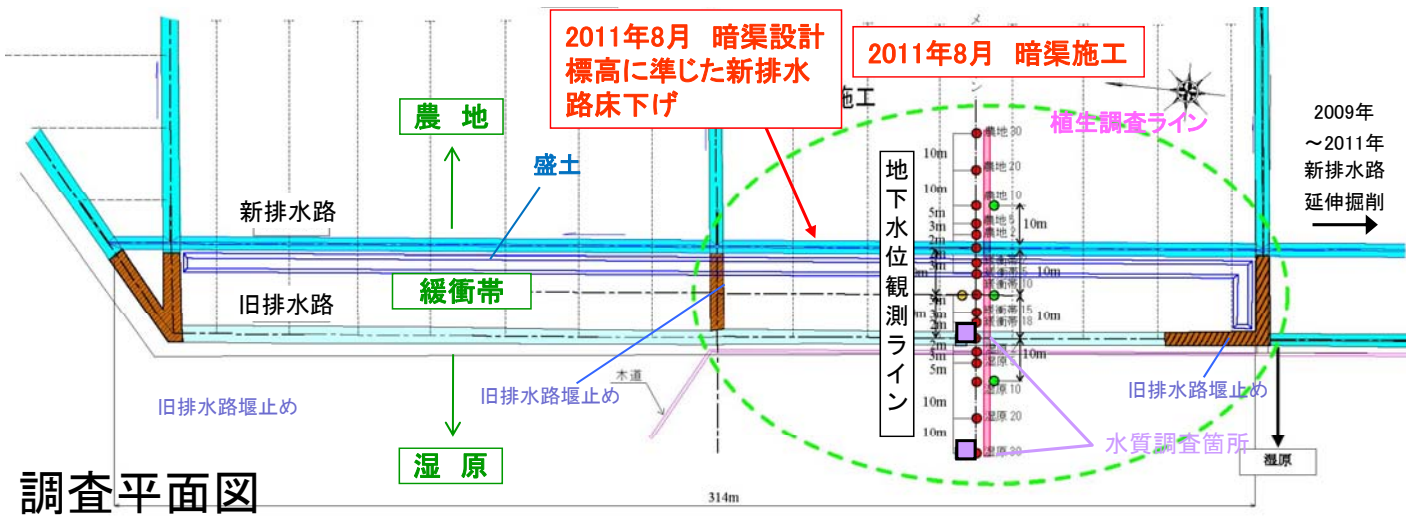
2011年8月　暗渠設計標高に準じた新排水路床下げ

2011年8月　暗渠施工

施工

植生調査ライン

2009年～2011年新排水路延伸掘削

農　地

盛土

新排水路

緩衝帯

旧排水路

地下水位観測ライン

10m
10m
5m
3m
2m
3m
3m
2m
3m
2m
3m
5m
10m
10m

10m
10m
10m
10m

農地30
農地20
農地10
農地5
農地2
緩衝帯5
緩衝帯10
緩衝帯15
緩衝帯18
湿原5
湿原20
湿原30

旧排水路堰止め

旧排水路堰止め

木道

旧排水路堰止め

水質調査箇所

湿　原

湿原

調査平面図

314m